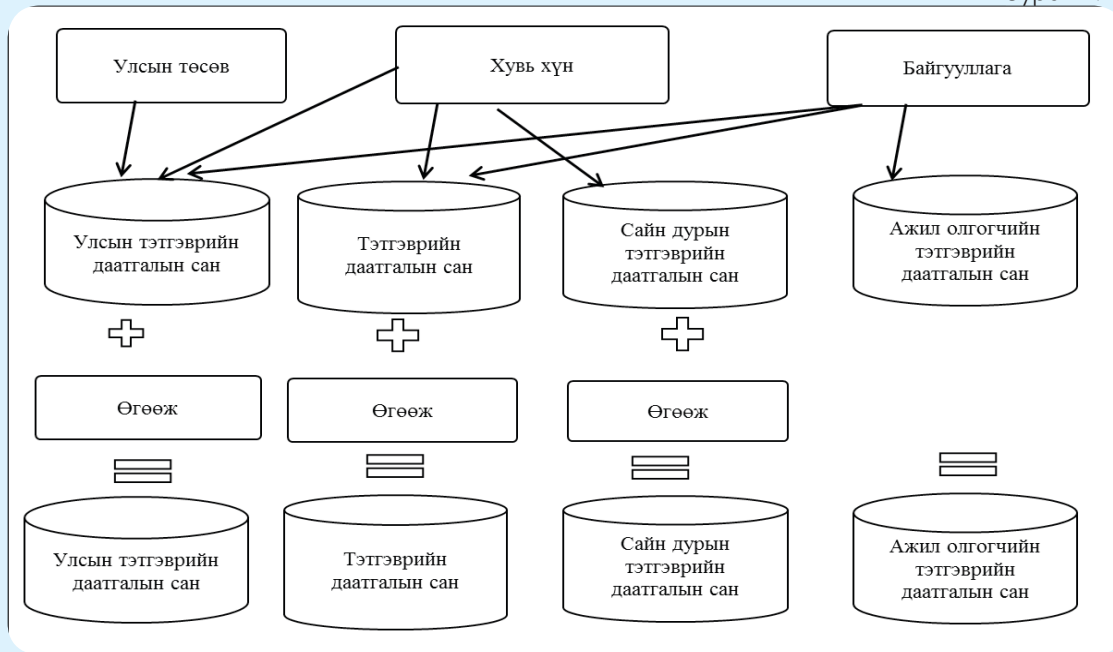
Улсын төсөв

Хувь хүн

Байгууллага

Улсын тэтгэврийн даатгалын сан

Тэтгэврийн даатгалын сан

Сайн дурын тэтгэврийн даатгалын сан

Ажил олгогчийн тэтгэврийн даатгалын сан

Өгөөж

Өгөөж

Өгөөж

Улсын тэтгэврийн даатгалын сан

Тэтгэврийн даатгалын сан

Сайн дурын тэтгэврийн даатгалын сан

Ажил олгогчийн тэтгэврийн даатгалын сан